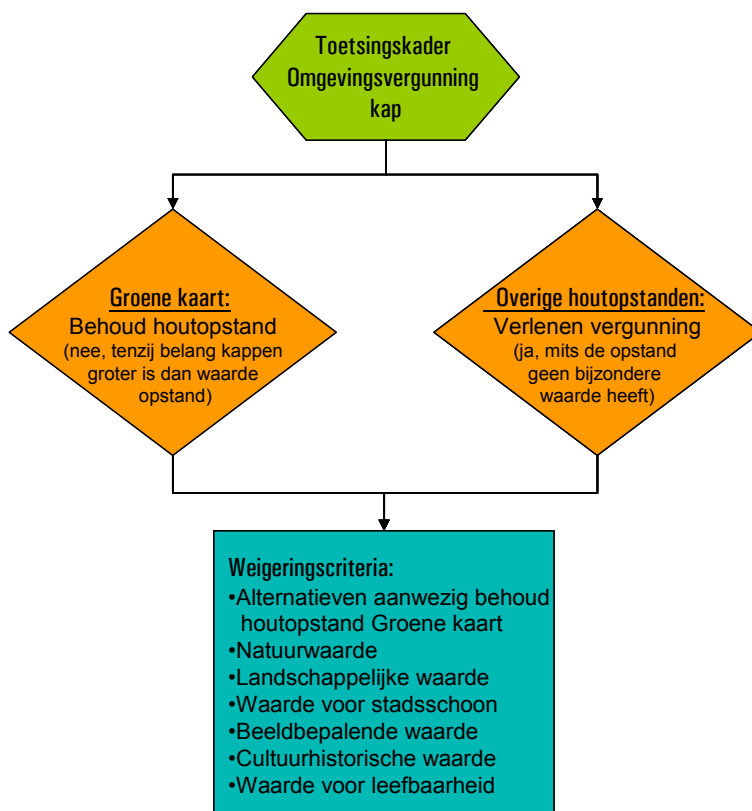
Toetsingskader Omgevingsvergunning kap

Groene kaart:
Behoud houtopstand
(nee, tenzij belang kappen groter is dan waarde opstand)

Overige houtopstanden:
Verlenen vergunning
(ja, mits de opstand geen bijzondere waarde heeft)

Weigeringscriteria:
•Alternatieven aanwezig behoud houtopstand Groene kaart
•Natuurwaarde
•Landschappelijke waarde
•Waarde voor stadsschoon
•Beeldbepalende waarde
•Cultuurhistorische waarde
•Waarde voor leefbaarheid